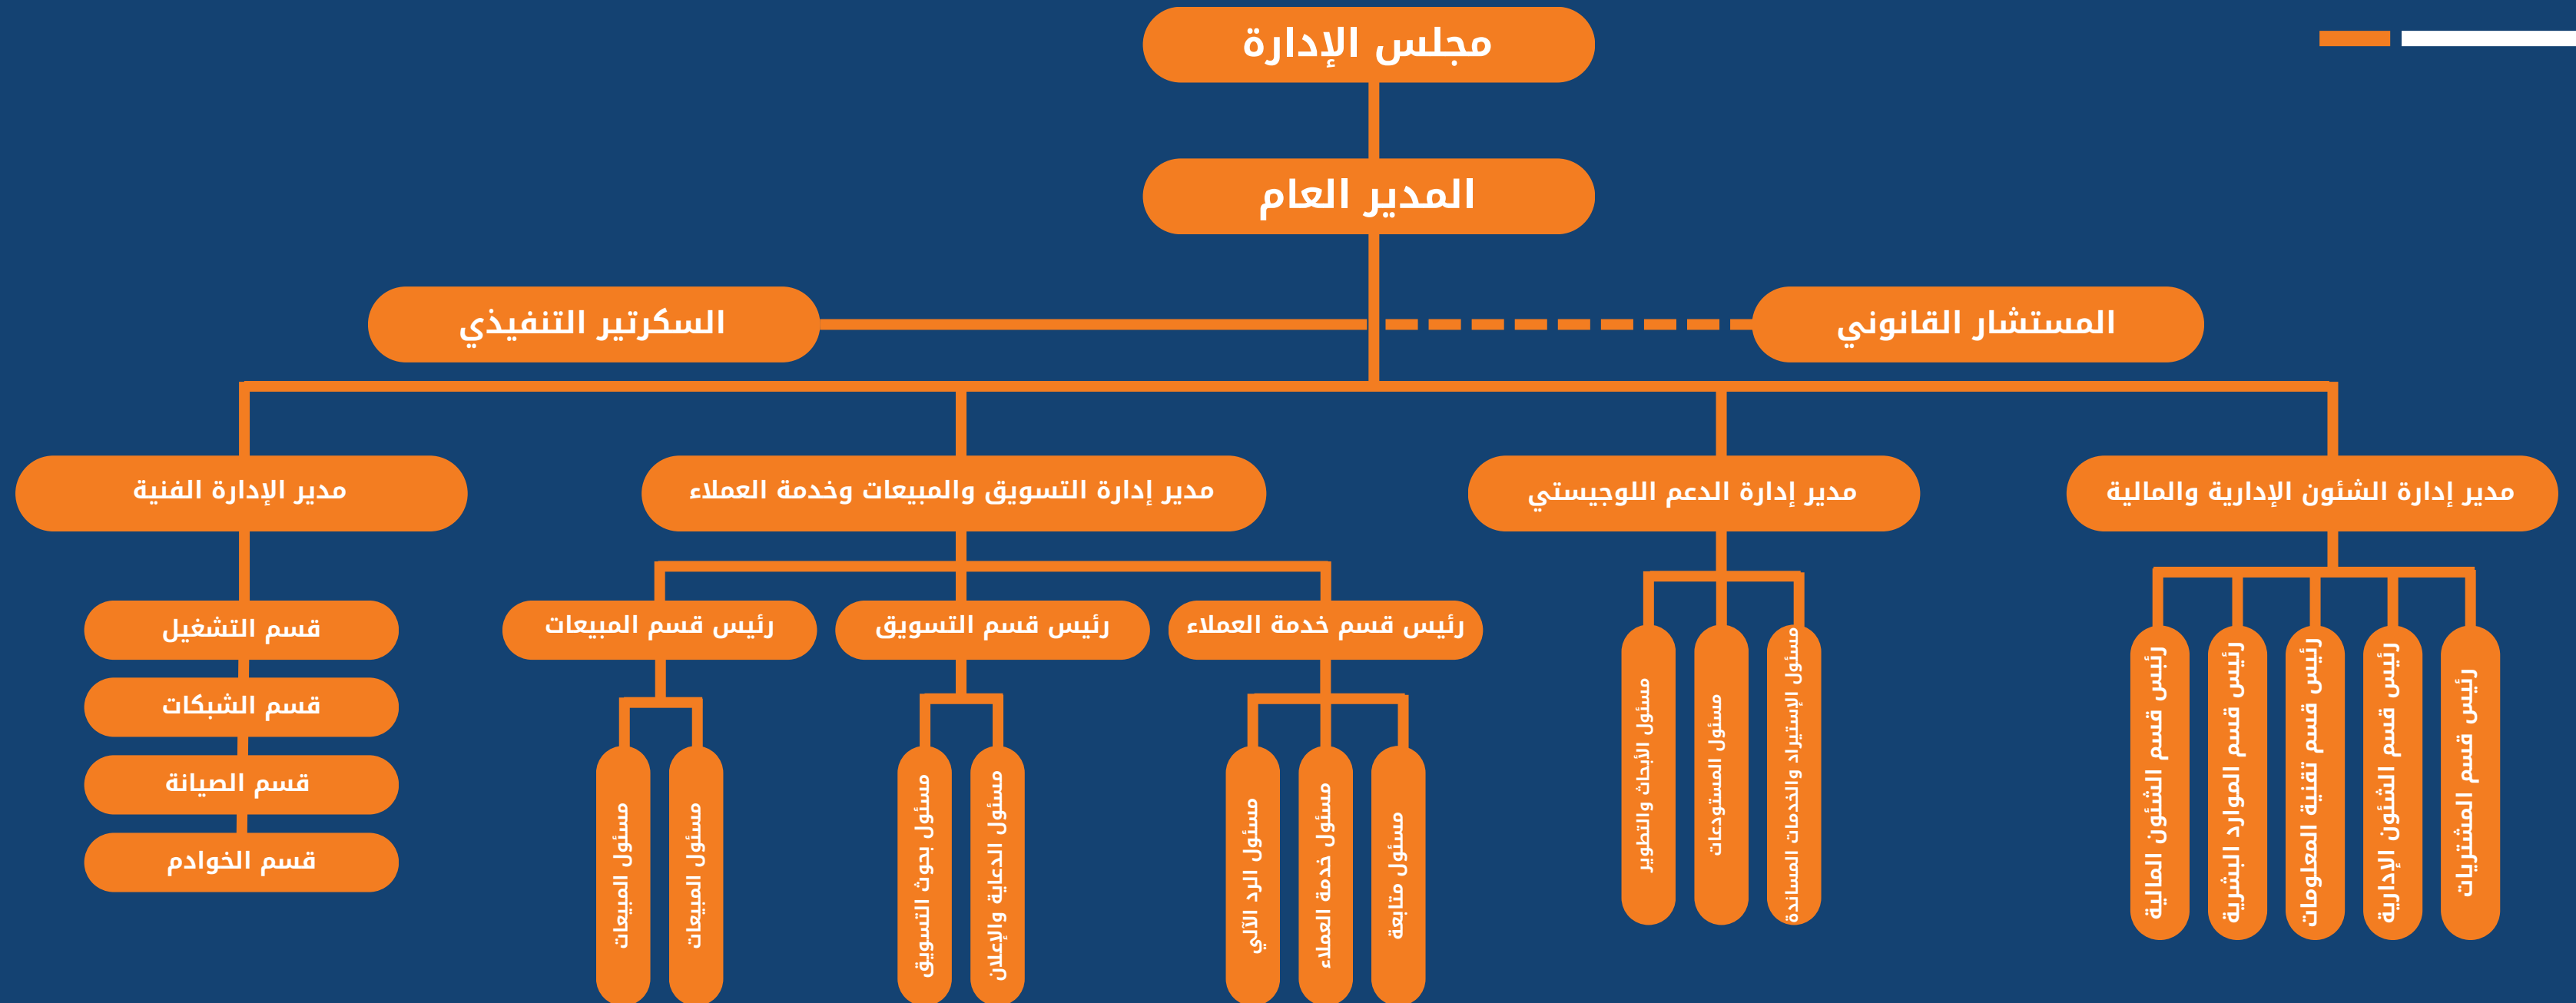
مجلس الإدارة

المدير العام

المستشار القانوني

السكرتير التنفيذي

مدير إدارة الشئون الإدارية والمالية

مدير إدارة الدعم اللوجيستي

مدير إدارة التسويق والمبيعات وخدمة العملاء

مدير الإدارة الفنية

رئيس قسم المشتريات

رئيس قسم الشئون الإدارية

رئيس قسم تقنية المعلومات

رئيس قسم الموارد البشرية

رئيس قسم الشئون المالية

مسئول الإستيراد والخدمات المساندة

مسئول المستودعات

مسئول الأبحاث والتطوير

رئيس قسم خدمة العملاء

رئيس قسم التسويق

رئيس قسم المبيعات

مسئول متابعة

مسئول خدمة العملاء

مسئول الرد الآلي

مسئول الدعاية والإعلان

مسئول بحوث التسويق

مسئول المبيعات

مسئول المبيعات

قسم التشغيل

قسم الشبكات

قسم الصيانة

قسم الخوادم